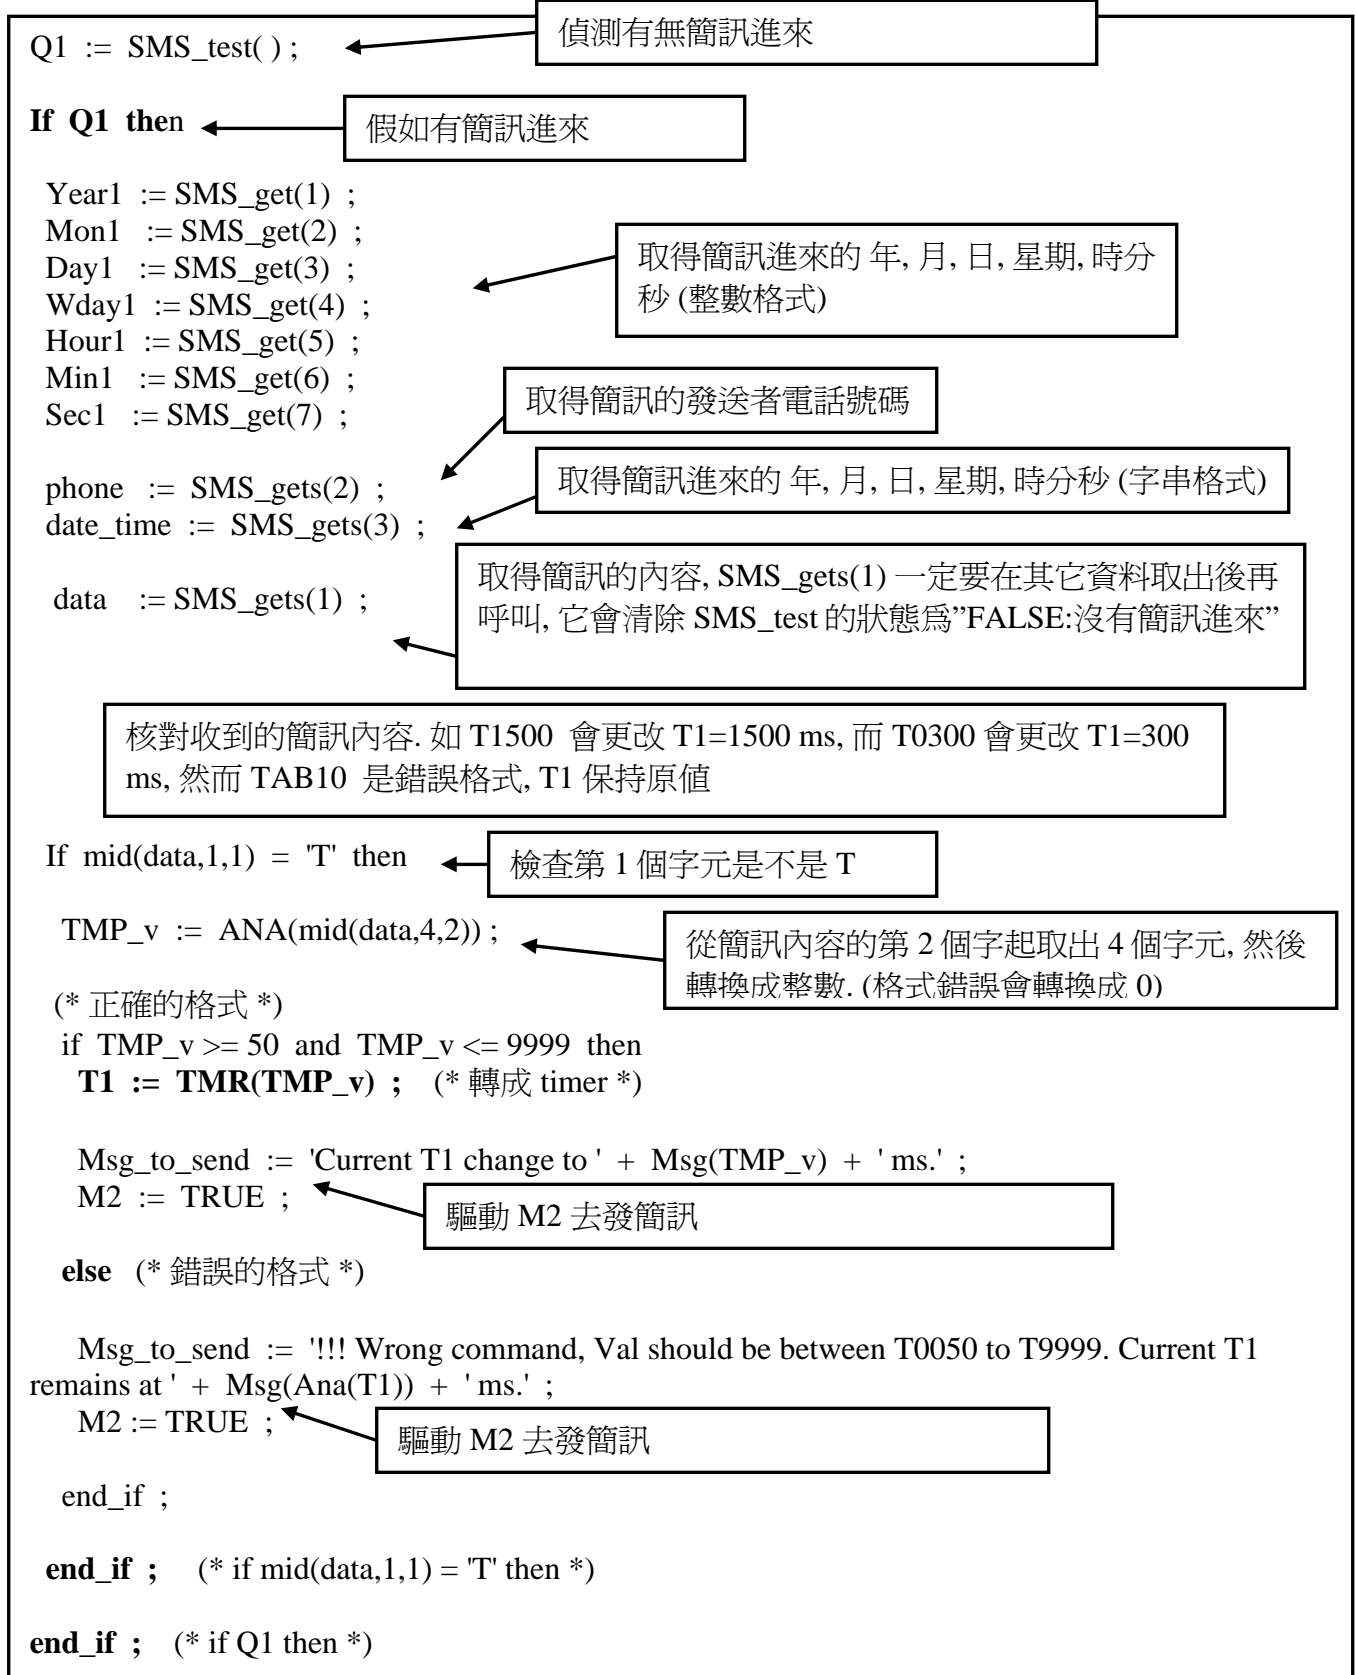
Q1 := SMS_test( ) ;

偵測有無簡訊進來

If Q1 then

假如有簡訊進來

Year1 := SMS_get(1) ;
Mon1 := SMS_get(2) ;
Day1 := SMS_get(3) ;
Wday1 := SMS_get(4) ;
Hour1 := SMS_get(5) ;
Min1 := SMS_get(6) ;
Sec1 := SMS_get(7) ;

取得簡訊進來的 年, 月, 日, 星期, 時分秒 (整數格式)

取得簡訊的發送者電話號碼

phone := SMS_gets(2) ;
date_time := SMS_gets(3) ;

取得簡訊進來的 年, 月, 日, 星期, 時分秒 (字串格式)

data := SMS_gets(1) ;

取得簡訊的內容, SMS_gets(1) 一定要在其它資料取出後再呼叫, 它會清除 SMS_test 的狀態爲"FALSE:沒有簡訊進來"

核對收到的簡訊內容. 如 T1500 會更改 T1=1500 ms, 而 T0300 會更改 T1=300 ms, 然而 TAB10 是錯誤格式, T1 保持原值

If mid(data,1,1) = 'T' then

檢查第 1 個字元是不是 T

TMP_v := ANA(mid(data,4,2)) ;

從簡訊內容的第 2 個字起取出 4 個字元, 然後轉換成整數. (格式錯誤會轉換成 0)

(* 正確的格式 *)
if TMP_v >= 50 and TMP_v <= 9999 then
T1 := TMR(TMP_v) ; (* 轉成 timer *)

Msg_to_send := 'Current T1 change to ' + Msg(TMP_v) + ' ms.' ;
M2 := TRUE ;

驅動 M2 去發簡訊

else (* 錯誤的格式 *)

Msg_to_send := '!!! Wrong command, Val should be between T0050 to T9999. Current T1 remains at ' + Msg(Ana(T1)) + ' ms.' ;
M2 := TRUE ;

驅動 M2 去發簡訊

end_if ;

end_if ; (* if mid(data,1,1) = 'T' then *)

end_if ; (* if Q1 then *)